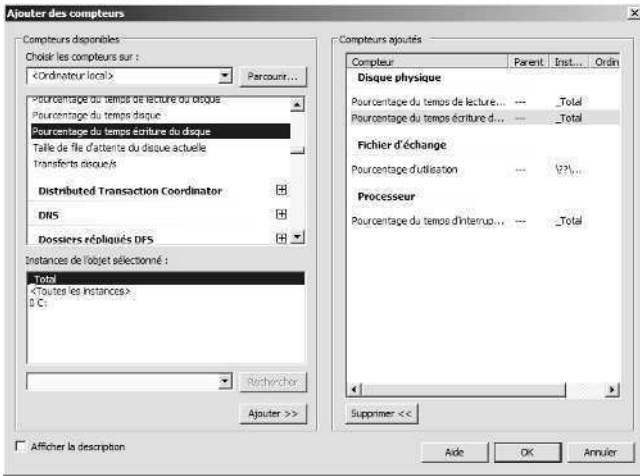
Ajouter des compteurs

Compteurs disponibles
Choisir les compteurs sur :
<Ordinateur local>
Parcourir...
Pourcentage du temps de lecture du disque
Pourcentage du temps disque
Pourcentage du temps écriture du disque
Taille de file d'attente du disque actuelle
Transferts disque/s
Distributed Transaction Coordinator
DNS
Dossiers répliqués DFS
Instances de l'objet sélectionné :
_Total
<Toutes les instances>
0 C:
Rechercher
Ajouter >>

Compteurs ajoutés

| Compteur | Parent | Inst... | Ordin |
|---|---|---|---|
| Disque physique | | | |
| Pourcentage du temps de lecture... | --- | _Total | |
| Pourcentage du temps écriture d... | --- | _Total | |
| Fichier d'échange | | | |
| Pourcentage d'utilisation | --- | \??\... | |
| Processeur | | | |
| Pourcentage du temps d'interrup... | --- | _Total | |

Supprimer <<

Afficher la description
Aide
OK
Annuler